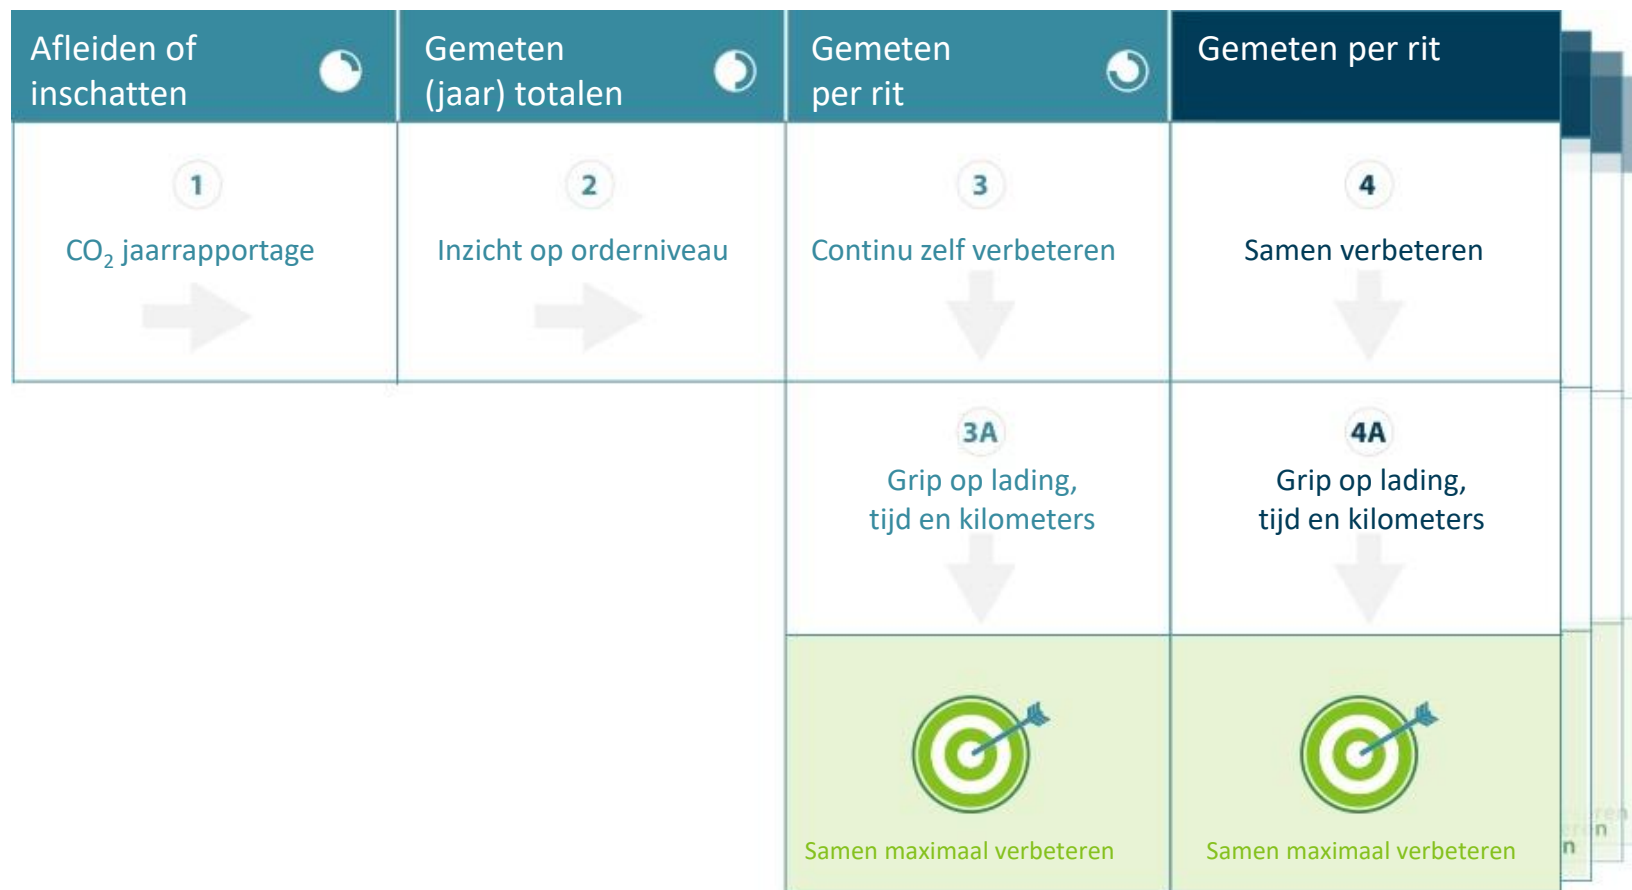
| Afleiden of inschatten | Gemeten (jaar) totalen | Gemeten per rit | Gemeten per rit |
|---|---|---|---|
| 1 $CO_2$ jaarrapportage | 2 Inzicht op orderniveau | 3 Continu zelf verbeteren | 4 Samen verbeteren |
| | | 3A Grip op lading, tijd en kilometers | 4A Grip op lading, tijd en kilometers |
| | | Samen maximaal verbeteren | Samen maximaal verbeteren |